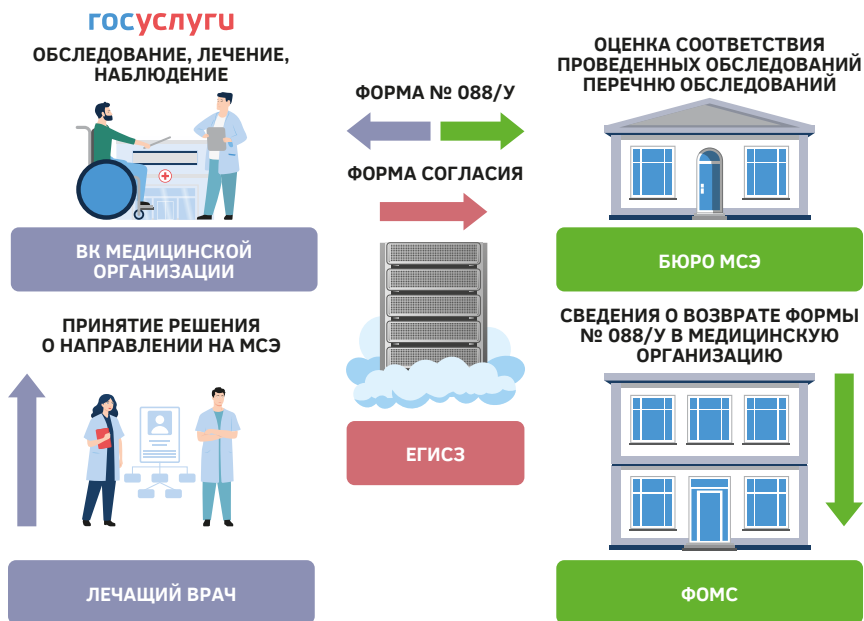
госуслуги

ОБСЛЕДОВАНИЕ, ЛЕЧЕНИЕ, НАБЛЮДЕНИЕ

ФОРМА № 088/У

ФОРМА СОГЛАСИЯ

ОЦЕНКА СООТВЕТСТВИЯ ПРОВЕДЕННЫХ ОБСЛЕДОВАНИЙ ПЕРЕЧНЮ ОБСЛЕДОВАНИЙ

ВК МЕДИЦИНСКОЙ ОРГАНИЗАЦИИ

БЮРО МСЭ

ПРИНЯТИЕ РЕШЕНИЯ О НАПРАВЛЕНИИ НА МСЭ

СВЕДЕНИЯ О ВОЗВРАТЕ ФОРМЫ № 088/У В МЕДИЦИНСКУЮ ОРГАНИЗАЦИЮ

ЕГИСЗ

ЛЕЧАЩИЙ ВРАЧ

ФОМС